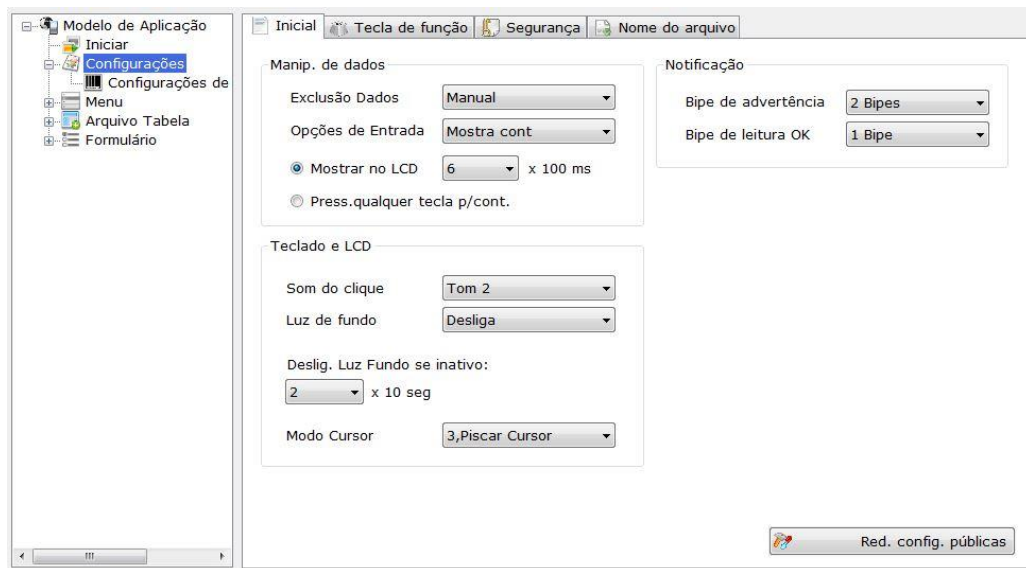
Modelo de Aplicação
Iniciar
Configurações
Configurações de
Menu
Arquivo Tabela
Formulário

Inicial
Tecla de função
Segurança
Nome do arquivo

Manip. de dados
Exclusão Dados
Manual
Opções de Entrada
Mostra cont
Mostrar no LCD
6
x 100 ms
Press.qualquer tecla p/cont.

Notificação
Bipe de advertência
2 Bipes
Bipe de leitura OK
1 Bipe

Teclado e LCD
Som do clique
Tom 2
Luz de fundo
Desliga
Deslig. Luz Fundo se inativo:
2
x 10 seg
Modo Cursor
3,Piscar Cursor

Red. config. públicas